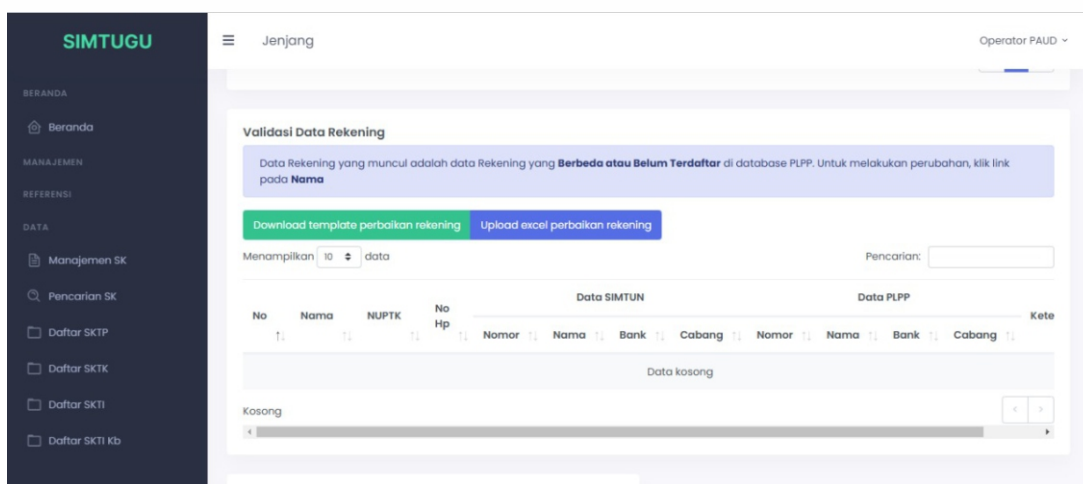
SIMTUGU

BERANDA

Beranda

MANAJEMEN

REFERENSI

DATA

Manajemen SK

Pencarian SK

Daftar SKTP

Daftar SKTK

Daftar SKTI

Daftar SKTI Kb

Jenjang

Operator PAUD

Validasi Data Rekening

Data Rekening yang muncul adalah data Rekening yang **Berbeda atau Belum Terdaftar** di database PLPP. Untuk melakukan perubahan, klik link pada **Nama**

Download template perbaikan rekening

Upload excel perbaikan rekening

Menampilkan 10 data

Pencarian:

| No | Nama | NUPTK | No Hp | Data SIMTUN Nomor | Data SIMTUN Nama | Data SIMTUN Bank | Data SIMTUN Cabang | Data PLPP Nomor | Data PLPP Nama | Data PLPP Bank | Data PLPP Cabang | Kete |
|---|---|---|---|---|---|---|---|---|---|---|---|---|
| Data kosong | | | | | | | | | | | | |

Kosong